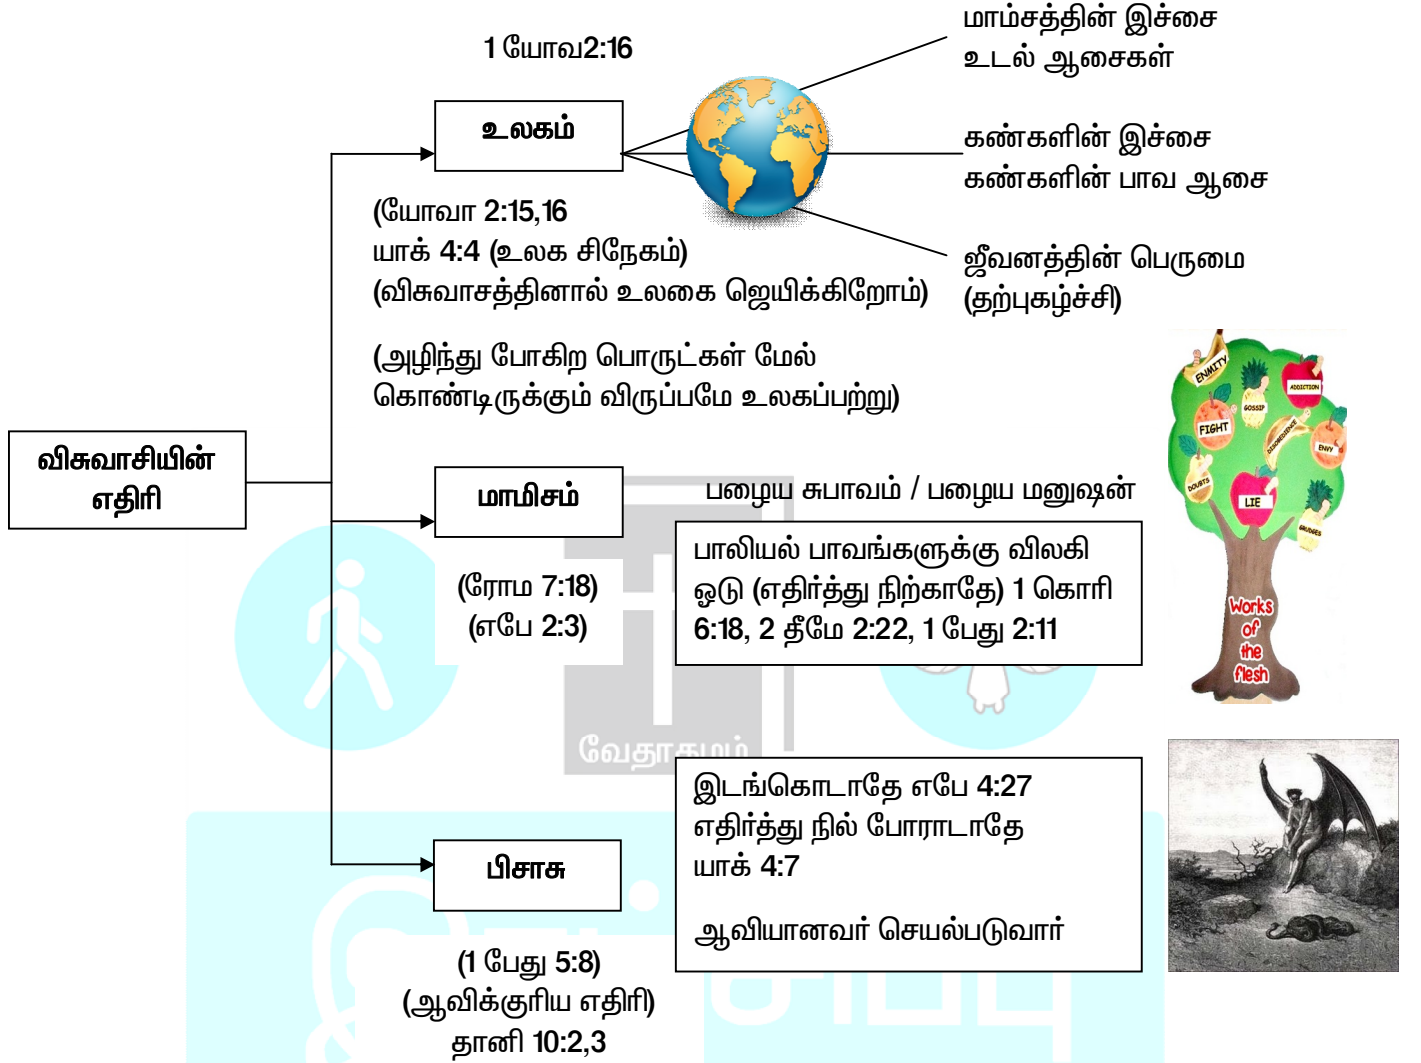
1 யோவ2:16

உலகம்

மாம்சத்தின் இச்சை
உடல் ஆசைகள்

கண்களின் இச்சை
கண்களின் பாவ ஆசை

ஜீவனத்தின் பெருமை
(தற்புகழ்ச்சி)

(யோவா 2:15,16
யாக் 4:4 (உலக சிநேகம்)
(விசுவாசத்தினால் உலகை ஜெயிக்கிறோம்)

(அழிந்து போகிற பொருட்கள் மேல் கொண்டிருக்கும் விருப்பமே உலகப்பற்று)

விசுவாசியின் எதிரி

மாமிசம்

பழைய சுபாவம் / பழைய மனுஷன்

பாலியல் பாவங்களுக்கு விலகி ஒடு (எதிர்த்து நிற்காதே) 1 கொரி 6:18, 2 தீமே 2:22, 1 பேது 2:11

(ரோம 7:18)
(எபே 2:3)

ENMITY ADDICTION GOSSIP FIGHT DISOBEDIENCE ENVY DOUBTS LIE GRUDGES

Works of the flesh

வேதாகமம்

இடங்கொடாதே எபே 4:27
எதிர்த்து நில் போராடாதே
யாக் 4:7

ஆவியானவர் செயல்படுவார்

பிசாசு

(1 பேது 5:8)
(ஆவிக்குரிய எதிரி)
தானி 10:2,3